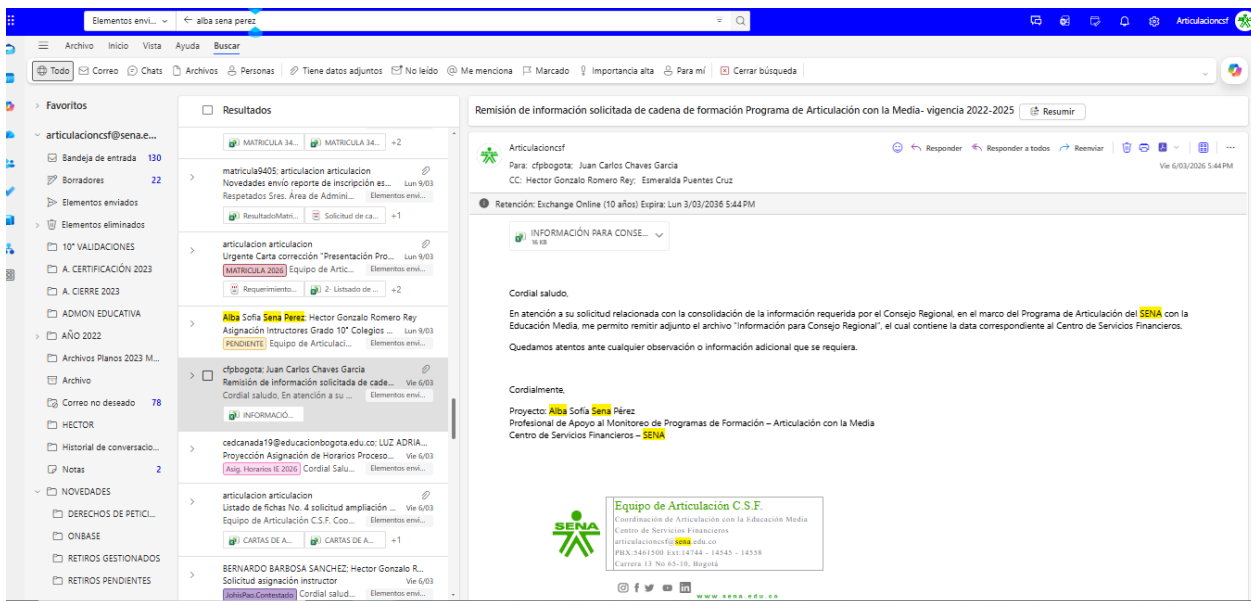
Elementos envi... alba sena perez Articulacioncsf

Archivo Inicio Vista Ayuda Buscar

Todo Correo Chats Archivos Personas Tiene datos adjuntos No leído Me menciona Marcado Importancia alta Para mí Cerrar búsqueda

Favoritos
articulacioncsf@sena.e...
Bandeja de entrada 130
Borradores 22
Elementos enviados
Elementos eliminados
10° VALIDACIONES
A. CERTIFICACIÓN 2023
A. CIERRE 2023
ADMON EDUCATIVA
AÑO 2022
Archivos Planos 2023 M...
Archivo
Correo no deseado 78
HECTOR
Historial de conversacio...
Notas 2
NOVEDADES
DERECHOS DE PETICI...
ONBASE
RETIROS GESTIONADOS
RETIROS PENDIENTES

Resultados

MATRICULA 34... MATRICULA 34... +2

matricula9405; articulacion articulacion
Novedades envío reporte de inscripción es... Lun 9/03
Respetados Sres. Área de Admini... Elementos envi...
ResultadoMatri... Solicitud de ca... +1

articulacion articulacion
Urgente Carta corrección "Presentación Pro... Lun 9/03
MATRICULA 2026 Equipo de Artic... Elementos envi...
Requerimiento... 2- Listado de ... +2

Alba Sofía Sena Perez; Hector Gonzalo Romero Rey
Asignación Intructores Grado 10° Colegios ... Lun 9/03
PENDIENTE Equipo de Articulaci... Elementos envi...

cfpbogota; Juan Carlos Chaves Garcia
Remisión de información solicitada de cade... Vie 6/03
Cordial saludo, En atención a su ... Elementos envi...
INFORMACIÓ...

cedcanada19@educacionbogota.edu.co; LUZ ADRIA...
Proyección Asignación de Horarios Proceso... Vie 6/03
Asig. Horarios IE 2026 Cordial Salu... Elementos envi...

articulacion articulacion
Listado de fichas No. 4 solicitud ampliación ... Vie 6/03
Equipo de Articulación C.S.F. Coo... Elementos envi...
CARTAS DE A... CARTAS DE A... +1

BERNARDO BARBOSA SANCHEZ; Hector Gonzalo R...
Solicitud asignación instructor Vie 6/03
JohisPao.Contestado Cordial salud... Elementos envi...

Remisión de información solicitada de cadena de formación Programa de Articulación con la Media- vigencia 2022-2025 Resumir

Articulacioncsf
Para: cfpbogota; Juan Carlos Chaves Garcia
CC: Hector Gonzalo Romero Rey; Esmeralda Puentes Cruz
Responder Responder a todos Reenviar
Vie 6/03/2026 5:44 PM

Retención: Exchange Online (10 años) Expira: Lun 3/03/2036 5:44 PM

INFORMACIÓN PARA CONSE... 16 KB

Cordial saludo,

En atención a su solicitud relacionada con la consolidación de la información requerida por el Consejo Regional, en el marco del Programa de Articulación del SENA con la Educación Media, me permito remitir adjunto el archivo "Información para Consejo Regional", el cual contiene la data correspondiente al Centro de Servicios Financieros.

Quedamos atentos ante cualquier observación o información adicional que se requiera.

Cordialmente,

Proyecto: Alba Sofía Sena Pérez
Profesional de Apoyo al Monitoreo de Programas de Formación – Articulación con la Media
Centro de Servicios Financieros – SENA

Equipo de Articulación C.S.F.
Coordinación de Articulación con la Educación Media
Centro de Servicios Financieros
articulacioncsf@sena.edu.co
PBX:5461500 Ext:14744 - 14545 - 14558
Carrera 13 No 65-10, Bogotá
SENA
www.sena.edu.co